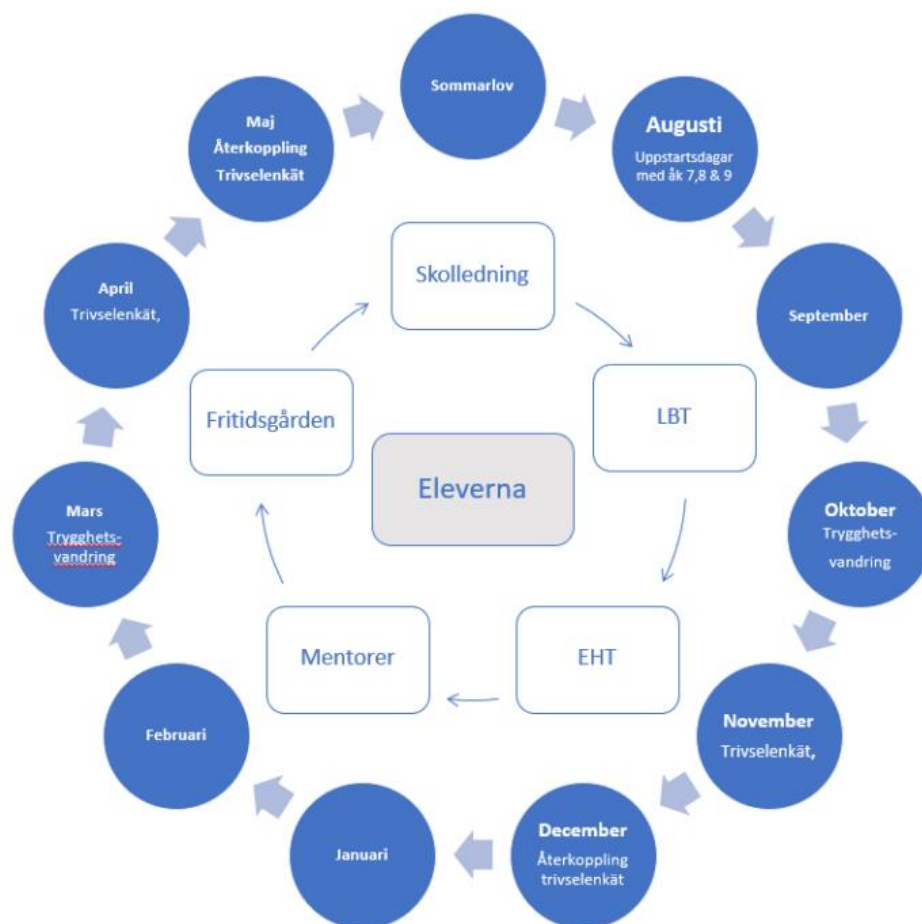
Sommarlov

Augusti
Uppstartsdagar med åk 7,8 & 9

September

Oktober
Trygghets-vandring

November
Trivselenkät,

December
Återkoppling trivselenkät

Januari

Februari

Mars
Trygghets-vandring

April
Trivselenkät,

Maj
Återkoppling
Trivselenkät

Skolledning

LBT

EHT

Mentorer

Fritidsgården

Eleverna